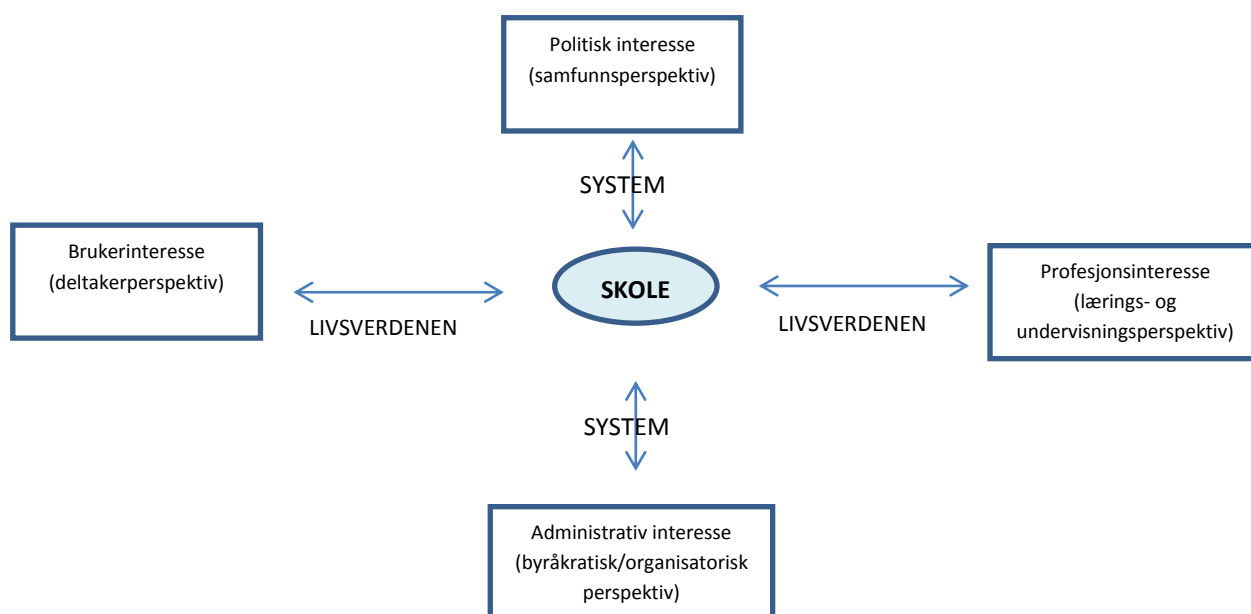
Politisk interesse
(samfunnsperspektiv)

SYSTEM

Brukerinteresse
(deltakerperspektiv)

SKOLE

Profesjonsinteresse
(lærings- og undervisningsperspektiv)

LIVSVERDENEN

LIVSVERDENEN

SYSTEM

Administrativ interesse
(byråkratisk/organisatorisk perspektiv)